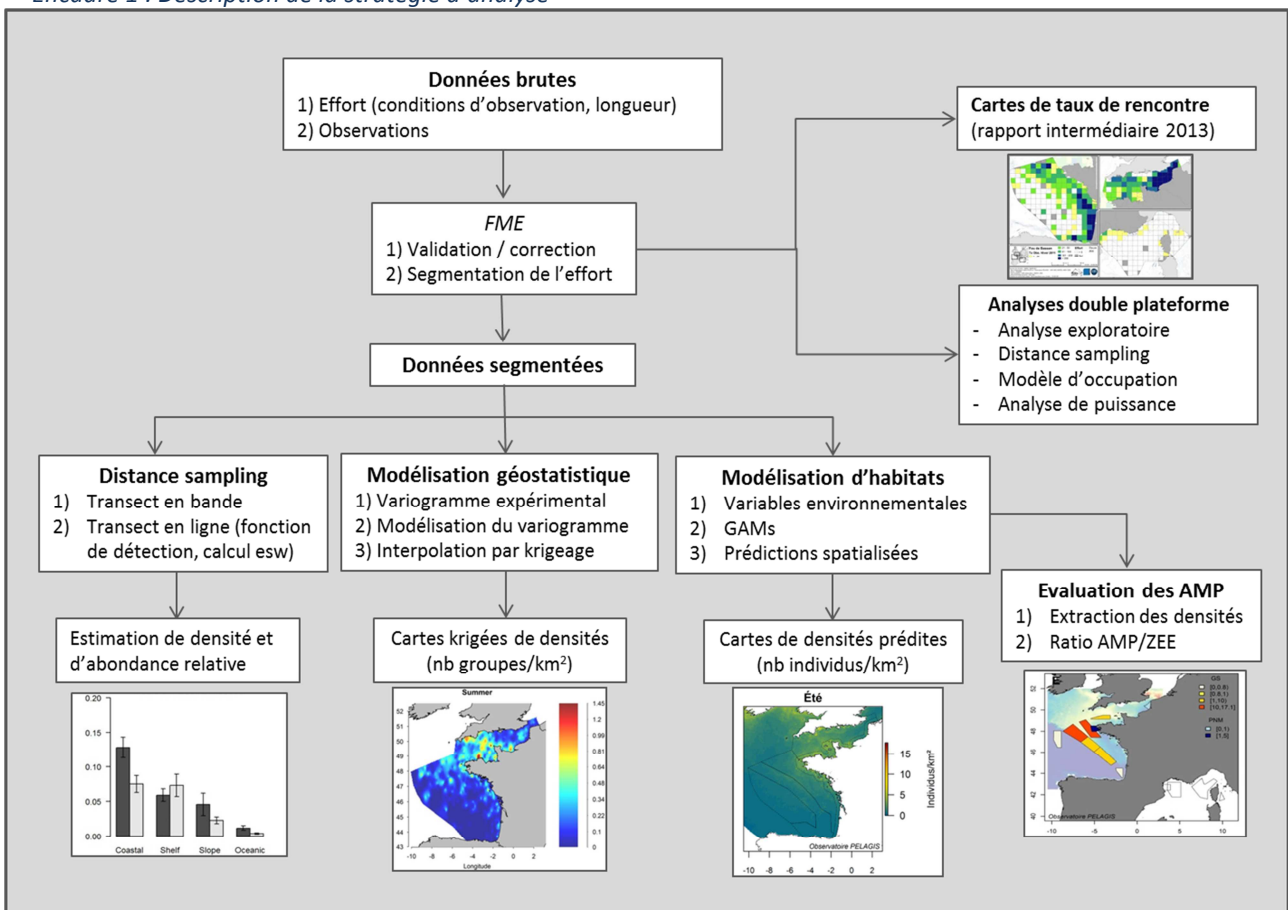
Encadré 1 : Description de la stratégie d'analyse

Données brutes
1) Effort (conditions d'observation, longueur)
2) Observations

Cartes de taux de rencontre
(rapport intermédiaire 2013)

FME
1) Validation / correction
2) Segmentation de l'effort

Analyses double plateforme
- Analyse exploratoire
- Distance sampling
- Modèle d'occupation
- Analyse de puissance

Données segmentées

Distance sampling
1) Transect en bande
2) Transect en ligne (fonction de détection, calcul esw)

Modélisation géostatistique
1) Variogramme expérimental
2) Modélisation du variogramme
3) Interpolation par krigeage

Modélisation d'habitats
1) Variables environnementales
2) GAMs
3) Prédictions spatialisées

Evaluation des AMP
1) Extraction des densités
2) Ratio AMP/ZEE

Estimation de densité et d'abondance relative

0.20
0.15
0.10
0.05
0.00
Coastal Shelf Slope Oceanic

Cartes krigées de densités (nb groupes/km$^2$)

Summer
52 51 50 49 48 47 46 45 44 43
-10 -8 -6 -4 -2 0 2
Longitude
1.45 1.2 0.99 0.81 0.64 0.48 0.34 0.22 0.1 0

Cartes de densités prédites (nb individus/km$^2$)

Été
15 10 5 0
Individus/km²
Observatoire PELAGIS
-10 -8 -6 -4 -2 0 2

GS
[0,0.8)
[0.8,1)
[1,10)
[10,17.1]
PNM
[0,1)
[1,5]
Observatoire PELAGIS
-10 -5 0 5 10